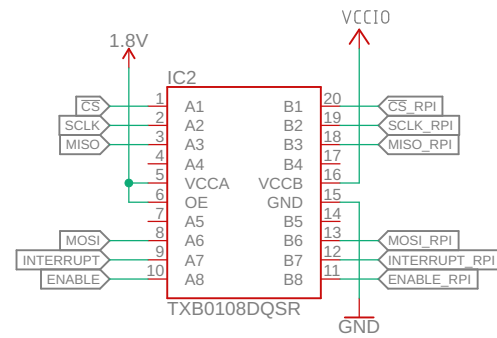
VCCIO

1.8V

IC2

CS
SCLK
MISO

1 A1
2 A2
3 A3
4 A4
5 VCCA
6 OE
7 A5
8 A6
9 A7
10 A8

B1 20
B2 19
B3 18
B4 17
VCCB 16
GND 15
B5 14
B6 13
B7 12
B8 11

CS_RPI
SCLK_RPI
MISO_RPI

MOSI
INTERRUPT
ENABLE

MOSI_RPI
INTERRUPT_RPI
ENABLE_RPI

TXB0108DQSR

GND